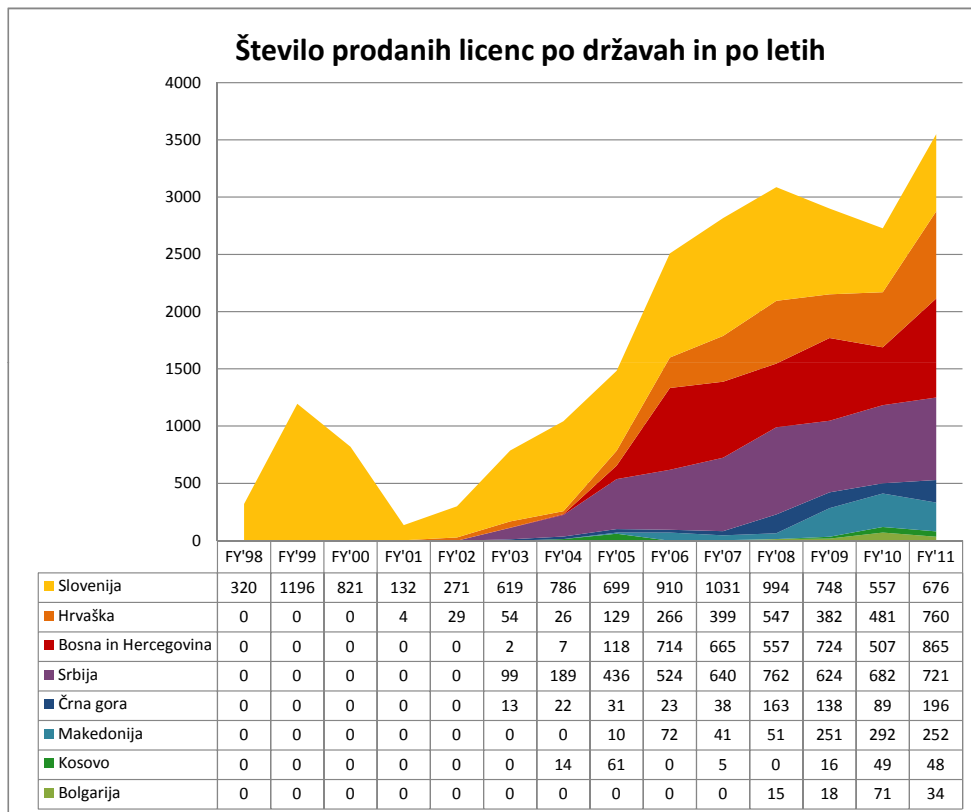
Število prodanih licenc po državah in po letih

4000
3500
3000
2500
2000
1500
1000
500
0

| | FY'98 | FY'99 | FY'00 | FY'01 | FY'02 | FY'03 | FY'04 | FY'05 | FY'06 | FY'07 | FY'08 | FY'09 | FY'10 | FY'11 |
|---|---|---|---|---|---|---|---|---|---|---|---|---|---|---|
| Slovenija | 320 | 1196 | 821 | 132 | 271 | 619 | 786 | 699 | 910 | 1031 | 994 | 748 | 557 | 676 |
| Hrvaška | 0 | 0 | 0 | 4 | 29 | 54 | 26 | 129 | 266 | 399 | 547 | 382 | 481 | 760 |
| Bosna in Hercegovina | 0 | 0 | 0 | 0 | 0 | 2 | 7 | 118 | 714 | 665 | 557 | 724 | 507 | 865 |
| Srbija | 0 | 0 | 0 | 0 | 0 | 99 | 189 | 436 | 524 | 640 | 762 | 624 | 682 | 721 |
| Črna gora | 0 | 0 | 0 | 0 | 0 | 13 | 22 | 31 | 23 | 38 | 163 | 138 | 89 | 196 |
| Makedonija | 0 | 0 | 0 | 0 | 0 | 0 | 0 | 10 | 72 | 41 | 51 | 251 | 292 | 252 |
| Kosovo | 0 | 0 | 0 | 0 | 0 | 0 | 14 | 61 | 0 | 5 | 0 | 16 | 49 | 48 |
| Bolgarija | 0 | 0 | 0 | 0 | 0 | 0 | 0 | 0 | 0 | 0 | 15 | 18 | 71 | 34 |